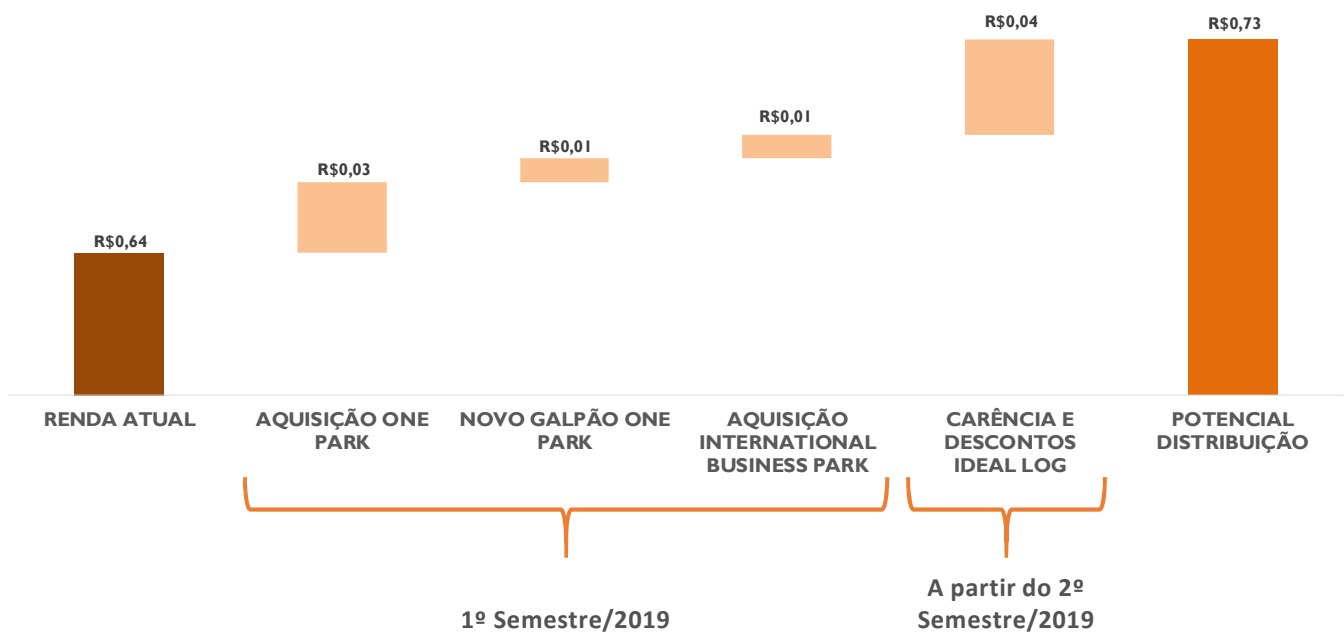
R$0,64

R$0,03

R$0,01

R$0,01

R$0,04

R$0,73

RENDA ATUAL

AQUISIÇÃO ONE PARK

NOVO GALPÃO ONE PARK

AQUISIÇÃO INTERNATIONAL BUSINESS PARK

CARÊNCIA E DESCONTOS IDEAL LOG

POTENCIAL DISTRIBUIÇÃO

1º Semestre/2019

A partir do 2º Semestre/2019